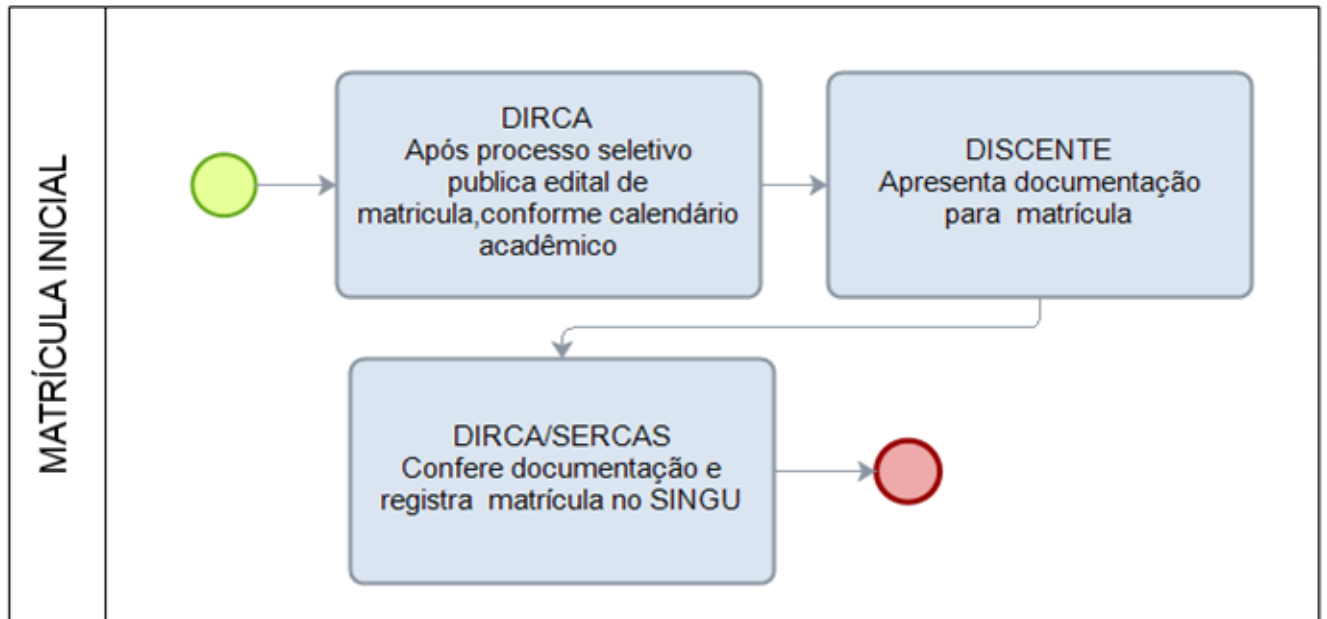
MATRÍCULA INICIAL

DIRCA
Após processo seletivo publica edital de matricula,conforme calendário acadêmico

DISCENTE
Apresenta documentação para matrícula

DIRCA/SERCAS
Confere documentação e registra matrícula no SINGU